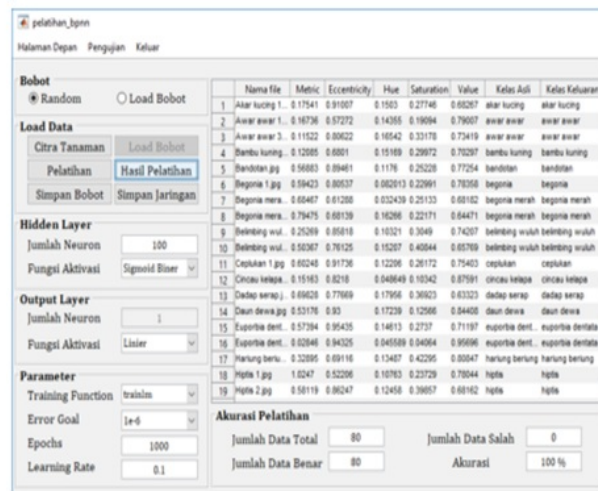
pelatihan_bpnn

Halaman Depan Pengujian Keluar

Bobot
Random Load Bobot

Load Data
Citra Tanaman Load Bobot
Pelatihan Hasil Pelatihan
Simpan Bobot Simpan Jaringan

Hidden Layer
Jumlah Neuron 100
Fungsi Aktivasi Sigmoid Biner

Output Layer
Jumlah Neuron 1
Fungsi Aktivasi Linier

Parameter
Training Function trainlm
Error Goal 1e-6
Epochs 1000
Learning Rate 0.1

| | Nama file | Metric | Eccentricity | Hue | Saturation | Value | Kelas Asli | Kelas Keluaran |
|---|---|---|---|---|---|---|---|---|
| 1 | Akar kucing 1... | 0.17541 | 0.91007 | 0.1503 | 0.27746 | 0.68267 | akar kucing | akar kucing |
| 2 | Awar awar 1... | 0.16736 | 0.57272 | 0.14355 | 0.19094 | 0.79007 | awar awar | awar awar |
| 3 | Awar awar 3... | 0.11522 | 0.80622 | 0.16542 | 0.33178 | 0.73419 | awar awar | awar awar |
| 4 | Bambu kuning... | 0.12085 | 0.6801 | 0.15169 | 0.29972 | 0.70297 | bambu kuning | bambu kuning |
| 5 | Bandotan.jpg | 0.56883 | 0.89461 | 0.1176 | 0.25228 | 0.77254 | bandotan | bandotan |
| 6 | Begonia 1.jpg | 0.59423 | 0.80537 | 0.082013 | 0.22991 | 0.78358 | begonia | begonia |
| 7 | Begonia mera... | 0.68467 | 0.61288 | 0.032439 | 0.25133 | 0.68182 | begonia merah | begonia merah |
| 8 | Begonia mera... | 0.79475 | 0.68139 | 0.16266 | 0.22171 | 0.64471 | begonia merah | begonia merah |
| 9 | Belimbing wul... | 0.25269 | 0.85818 | 0.10321 | 0.3049 | 0.74207 | belimbing wuluh | belimbing wuluh |
| 10 | Belimbing wul... | 0.50367 | 0.76125 | 0.15207 | 0.40844 | 0.65769 | belimbing wuluh | belimbing wuluh |
| 11 | Ceplukan 1.jpg | 0.60248 | 0.91736 | 0.12206 | 0.26172 | 0.75403 | ceplukan | ceplukan |
| 12 | Cincau kelapa... | 0.15163 | 0.8218 | 0.048649 | 0.10342 | 0.87591 | cincau kelapa | cincau kelapa |
| 13 | Dadap serap j... | 0.69828 | 0.77669 | 0.17956 | 0.36923 | 0.63323 | dadap serap | dadap serap |
| 14 | Daun dewa.jpg | 0.53176 | 0.93 | 0.17239 | 0.12566 | 0.84408 | daun dewa | daun dewa |
| 15 | Euporbia dent... | 0.57384 | 0.95435 | 0.14613 | 0.2737 | 0.71197 | euporbia dent... | euporbia dentata |
| 16 | Euporbia dent... | 0.02846 | 0.94325 | 0.045589 | 0.04064 | 0.95696 | euporbia dent... | euporbia dentata |
| 17 | Harlung beru... | 0.32895 | 0.69116 | 0.13487 | 0.42295 | 0.80847 | harlung berung | harlung berung |
| 18 | Hipta 1.jpg | 1.0247 | 0.52206 | 0.10763 | 0.23729 | 0.78044 | hipta | hipta |
| 19 | Hipta 2.jpg | 0.58119 | 0.86247 | 0.12458 | 0.39857 | 0.68162 | hipta | hipta |

Akurasi Pelatihan
Jumlah Data Total 80
Jumlah Data Benar 80
Jumlah Data Salah 0
Akurasi 100 %